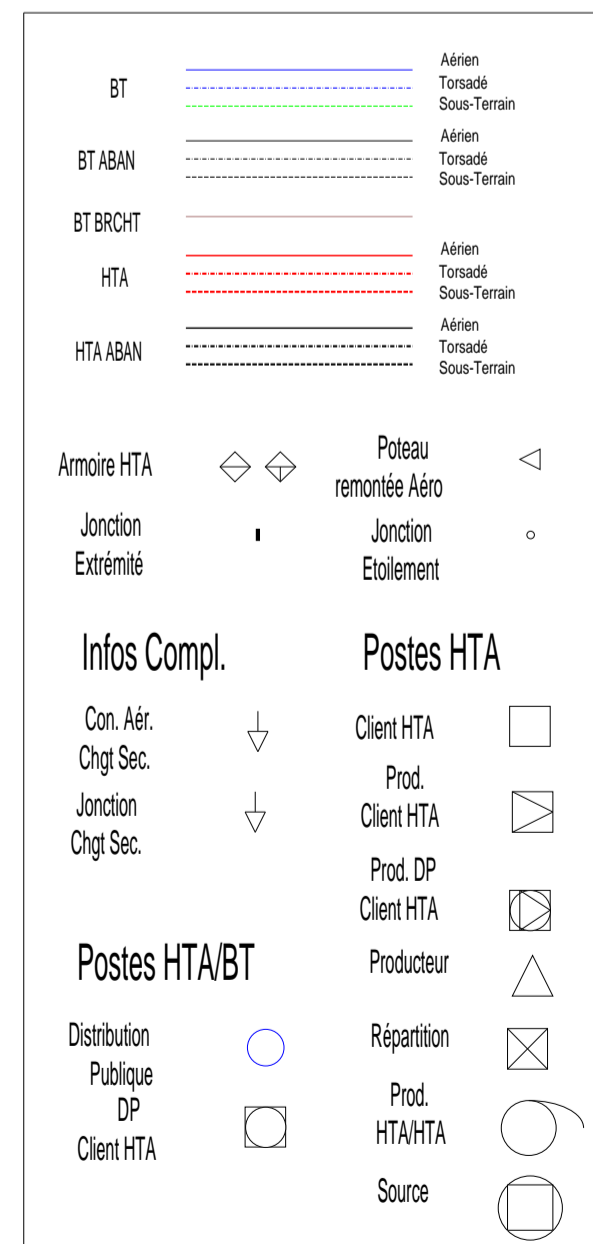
BT
Aérien
Torsadé
Sous-Terrain

BT ABAN
Aérien
Torsadé
Sous-Terrain

BT BRCHT

HTA
Aérien
Torsadé
Sous-Terrain

HTA ABAN
Aérien
Torsadé
Sous-Terrain

Armoire HTA

Poteau remontée Aéro

Jonction Extrémité

Jonction Etoilement

Infos Compl.

Postes HTA

Con. Aér. Chgt Sec.

Client HTA

Jonction Chgt Sec.

Prod. Client HTA

Prod. DP Client HTA

Postes HTA/BT

Producteur

Distribution Publique

Répartition

DP Client HTA

Prod. HTA/HTA

Source